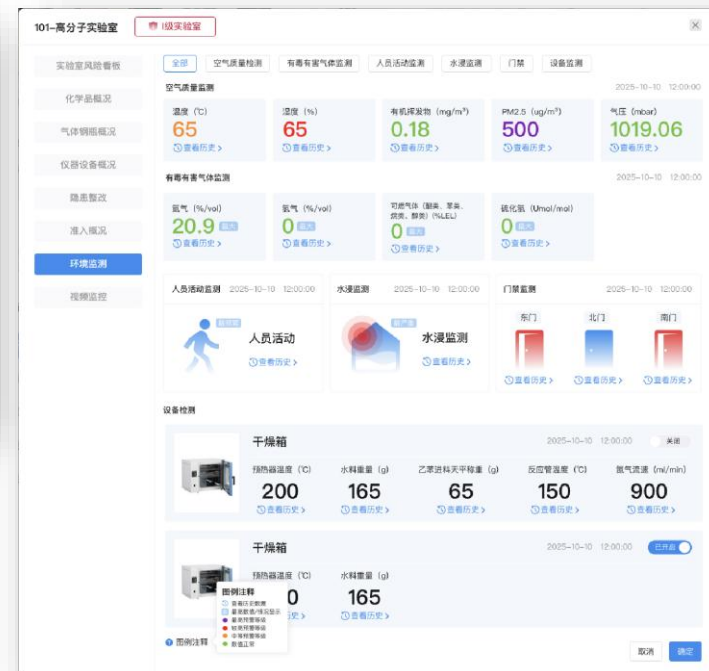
101-高分子实验室 I级实验室

实验室风险看板
化学品概况
气体钢瓶概况
仪器设备概况
隐患整改
准入概况
环境监测
视频监控

全部 空气质量检测 有毒有害气体监测 人员活动监测 水浸监测 门禁 设备监测

空气质量监测 2025-10-10 12:00:00

温度（℃） 65 查看历史
湿度（%） 65 查看历史
有机挥发物（mg/m³） 0.18 查看历史
PM2.5（ug/m³） 500 查看历史
气压（mbar） 1019.06 查看历史

有毒有害气体监测 2025-10-10 12:00:00

氧气（%/vol） 20.9 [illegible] 查看历史
氢气（%/vol） 0 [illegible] 查看历史
可燃气体（烷类、苯类、烷类、醇类）（%LEL） 0 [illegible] 查看历史
硫化氢（Umol/mol） 0 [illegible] 查看历史

人员活动监测 2025-10-10 12:00:00
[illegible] 人员活动 查看历史

水浸监测 2025-10-10 12:00:00
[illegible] 水浸监测 查看历史

门禁监测 2025-10-10 12:00:00
东门 查看历史
北门 查看历史
南门 查看历史

设备检测

干燥箱 2025-10-10 12:00:00 关闭
预热器温度（℃） 200 查看历史
水料重量（g） 165 查看历史
乙基进料天平称重（g） 65 查看历史
反应管温度（℃） 150 查看历史
氮气流速（ml/min） 900 查看历史

干燥箱 2025-10-10 12:00:00 已开启
预热器温度（℃） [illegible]0
水料重量（g） 165 查看历史

图例注释
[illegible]
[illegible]
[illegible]
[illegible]
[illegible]
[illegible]

图例注释

取消 确定